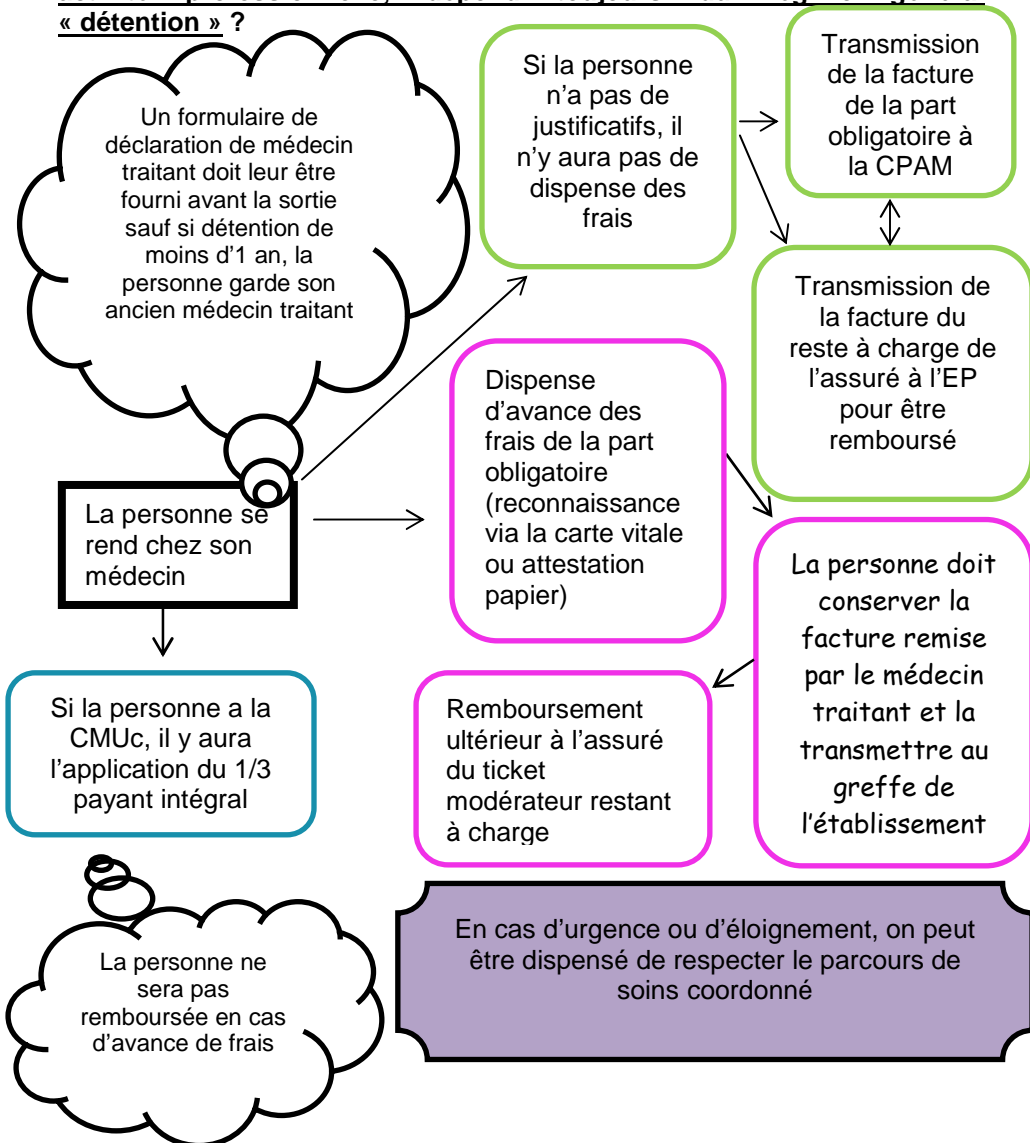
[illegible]
« détention » ?

Un formulaire de déclaration de médecin traitant doit leur être fourni avant la sortie sauf si détention de moins d'1 an, la personne garde son ancien médecin traitant

Si la personne n'a pas de justificatifs, il n'y aura pas de dispense des frais

Transmission de la facture de la part obligatoire à la CPAM

Transmission de la facture du reste à charge de l'assuré à l'EP pour être remboursé

Dispense d'avance des frais de la part obligatoire (reconnaissance via la carte vitale ou attestation papier)

La personne se rend chez son médecin

La personne doit conserver la facture remise par le médecin traitant et la transmettre au greffe de l'établissement

Si la personne a la CMUc, il y aura l'application du 1/3 payant intégral

Remboursement ultérieur à l'assuré du ticket modérateur restant à charge

La personne ne sera pas remboursée en cas d'avance de frais

En cas d'urgence ou d'éloignement, on peut être dispensé de respecter le parcours de soins coordonné